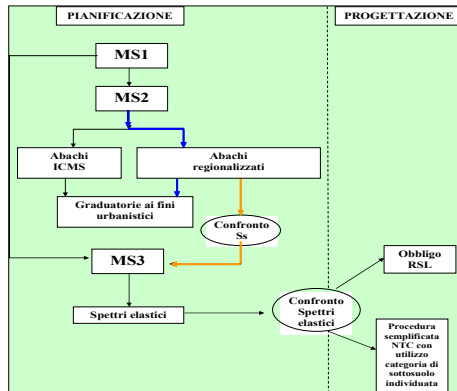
PIANIFICAZIONE

PROGETTAZIONE

MS1

MS2

Abachi ICMS

Abachi regionalizzati

Graduatorie ai fini urbanistici

Confronto Ss

MS3

Spettri elastici

Confronto Spettri elastici

Obbligo RSL

Procedura semplificata NTC con utilizzo categoria di sottosuolo individuata